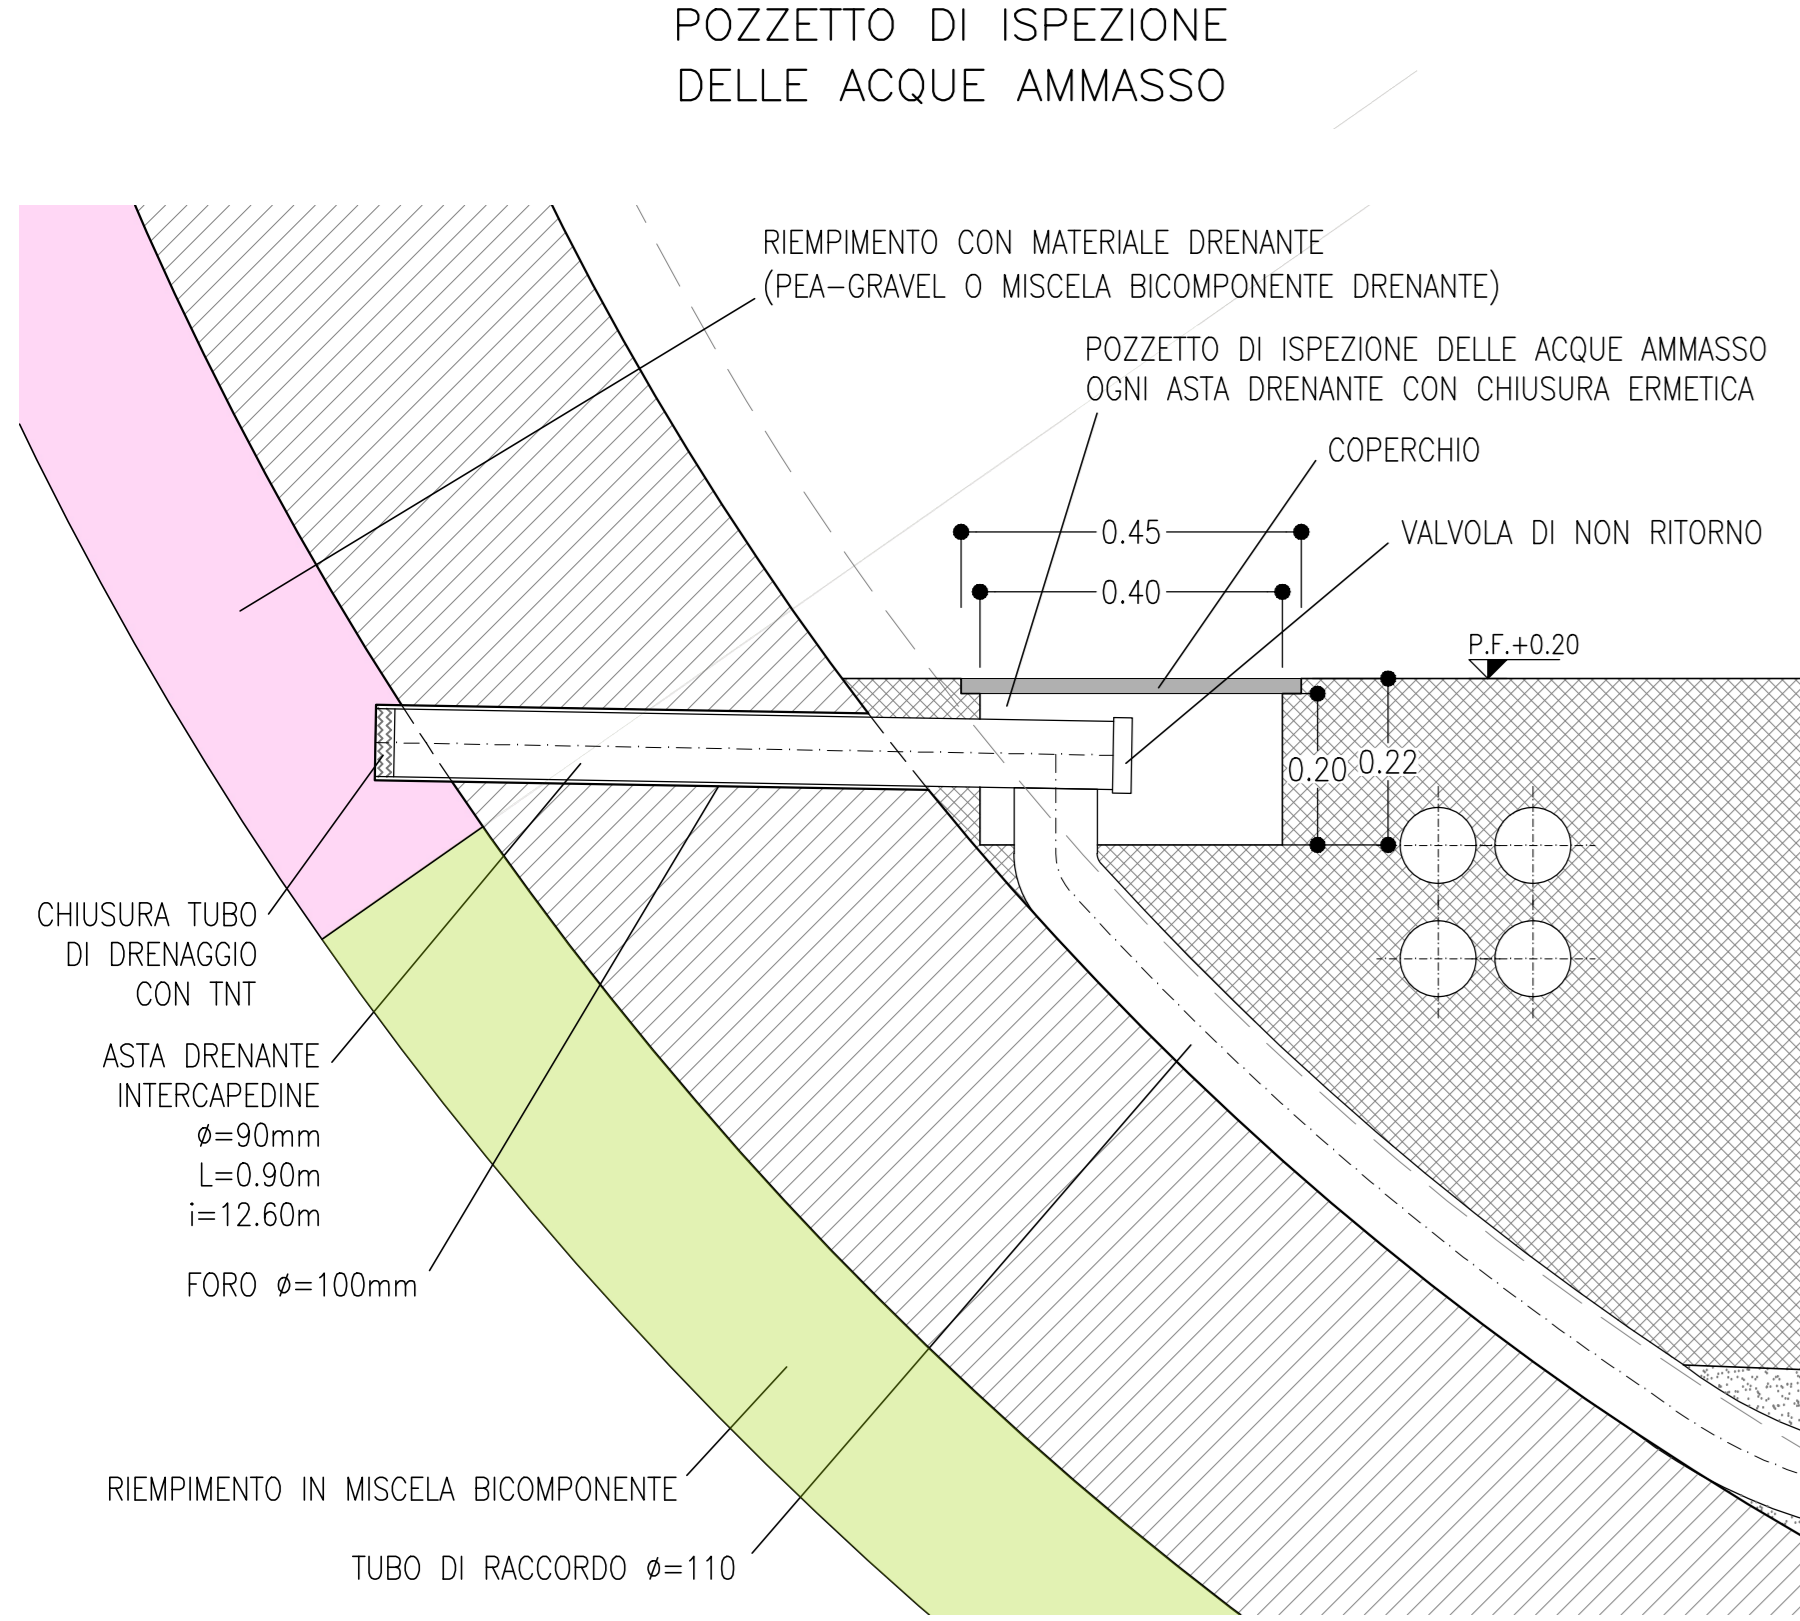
POZZETTO DI ISPEZIONE
DELLE ACQUE AMMASSO

RIEMPIMENTO CON MATERIALE DRENANTE
(PEA–GRAVEL O MISCELA BICOMPONENTE DRENANTE)

POZZETTO DI ISPEZIONE DELLE ACQUE AMMASSO
OGNI ASTA DRENANTE CON CHIUSURA ERMETICA

COPERCHIO

0.45

0.40

VALVOLA DI NON RITORNO

P.F.+0.20

0.20

0.22

CHIUSURA TUBO
DI DRENAGGIO
CON TNT

ASTA DRENANTE
INTERCAPEDINE
ø=90mm
L=0.90m
i=12.60m

FORO ø=100mm

RIEMPIMENTO IN MISCELA BICOMPONENTE

TUBO DI RACCORDO ø=110